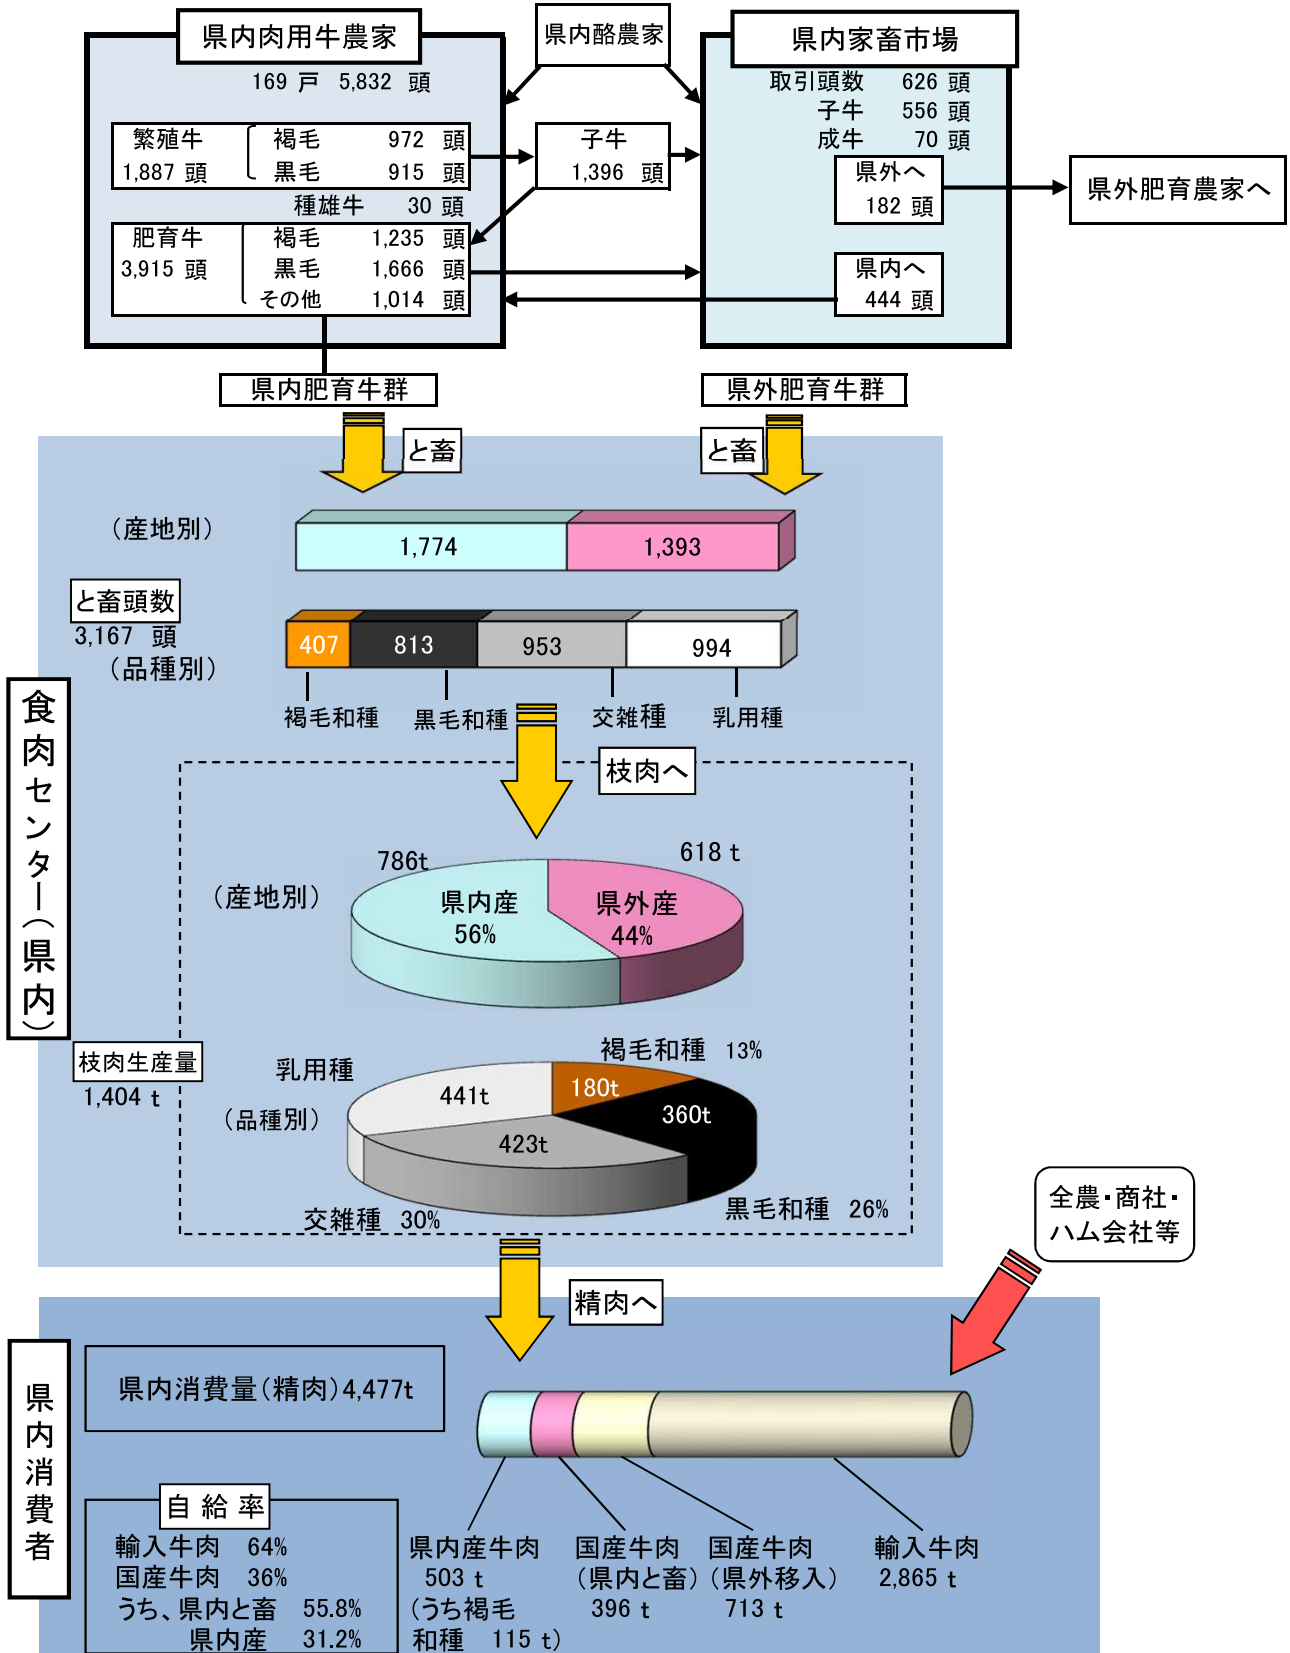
県内肉用牛農家
169 戸 5,832 頭

県内酪農家

県内家畜市場
取引頭数 626 頭
子牛 556 頭
成牛 70 頭

繁殖牛
1,887 頭
褐毛 972 頭
黒毛 915 頭
種雄牛 30 頭

子牛
1,396 頭

県外へ
182 頭

県外肥育農家へ

肥育牛
3,915 頭
褐毛 1,235 頭
黒毛 1,666 頭
その他 1,014 頭

県内へ
444 頭

県内肥育牛群
県外肥育牛群

と畜
と畜

（産地別）
1,774
1,393

と畜頭数
3,167 頭
（品種別）
407
813
953
994
褐毛和種
黒毛和種
交雑種
乳用種

食肉センター（県内）

枝肉へ

786t
618 t
（産地別）
県内産
56%
県外産
44%

枝肉生産量
1,404 t

褐毛和種 13%
乳用種
180t
441t
360t
（品種別）
423t
黒毛和種 26%
交雑種 30%

全農・商社・ハム会社等

精肉へ

県内消費者

県内消費量（精肉）4,477t

自 給 率
輸入牛肉 64%
国産牛肉 36%
うち、県内と畜 55.8%
県内産 31.2%

県内産牛肉
503 t
（うち褐毛和種 115 t）

国産牛肉
（県内と畜）
396 t

国産牛肉
（県外移入）
713 t

輸入牛肉
2,865 t